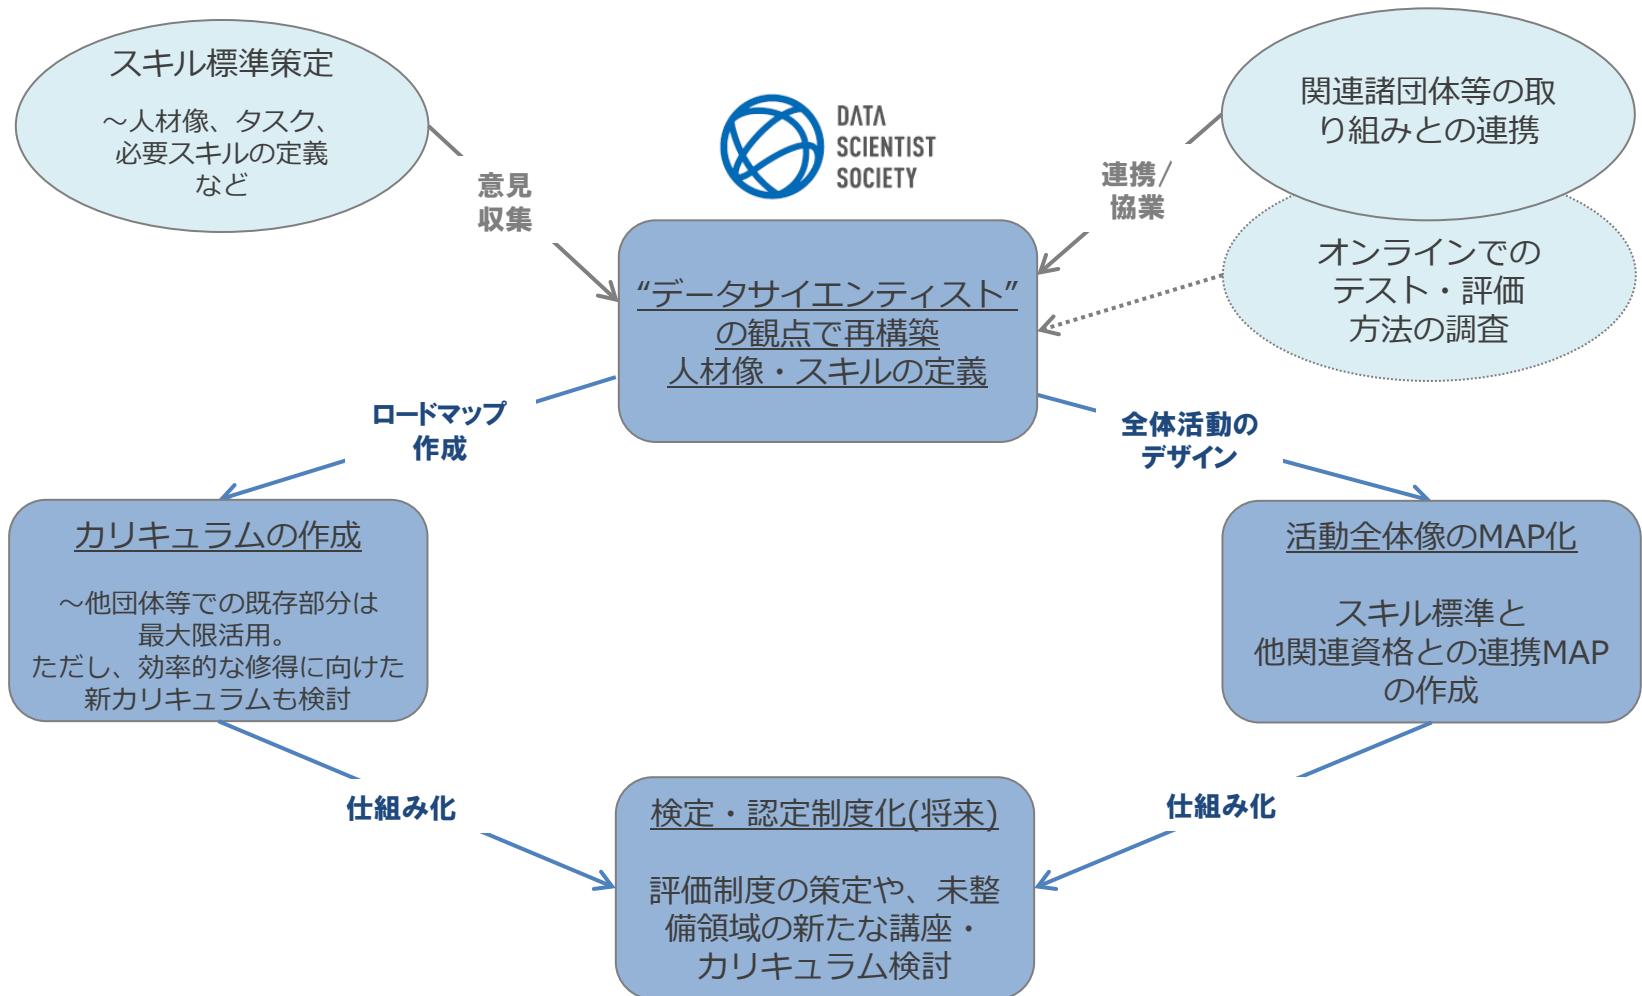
スキル標準策定

～人材像、タスク、必要スキルの定義など

DATA SCIENTIST SOCIETY

関連諸団体等の取り組みとの連携

意見収集

連携/協業

オンラインでのテスト・評価方法の調査

“データサイエンティスト”の観点で再構築人材像・スキルの定義

ロードマップ作成

全体活動のデザイン

カリキュラムの作成

～他団体等での既存部分は最大限活用。ただし、効率的な修得に向けた新カリキュラムも検討

活動全体像のMAP化

スキル標準と他関連資格との連携MAPの作成

仕組み化

仕組み化

検定・認定制度化(将来)

評価制度の策定や、未整備領域の新たな講座・カリキュラム検討